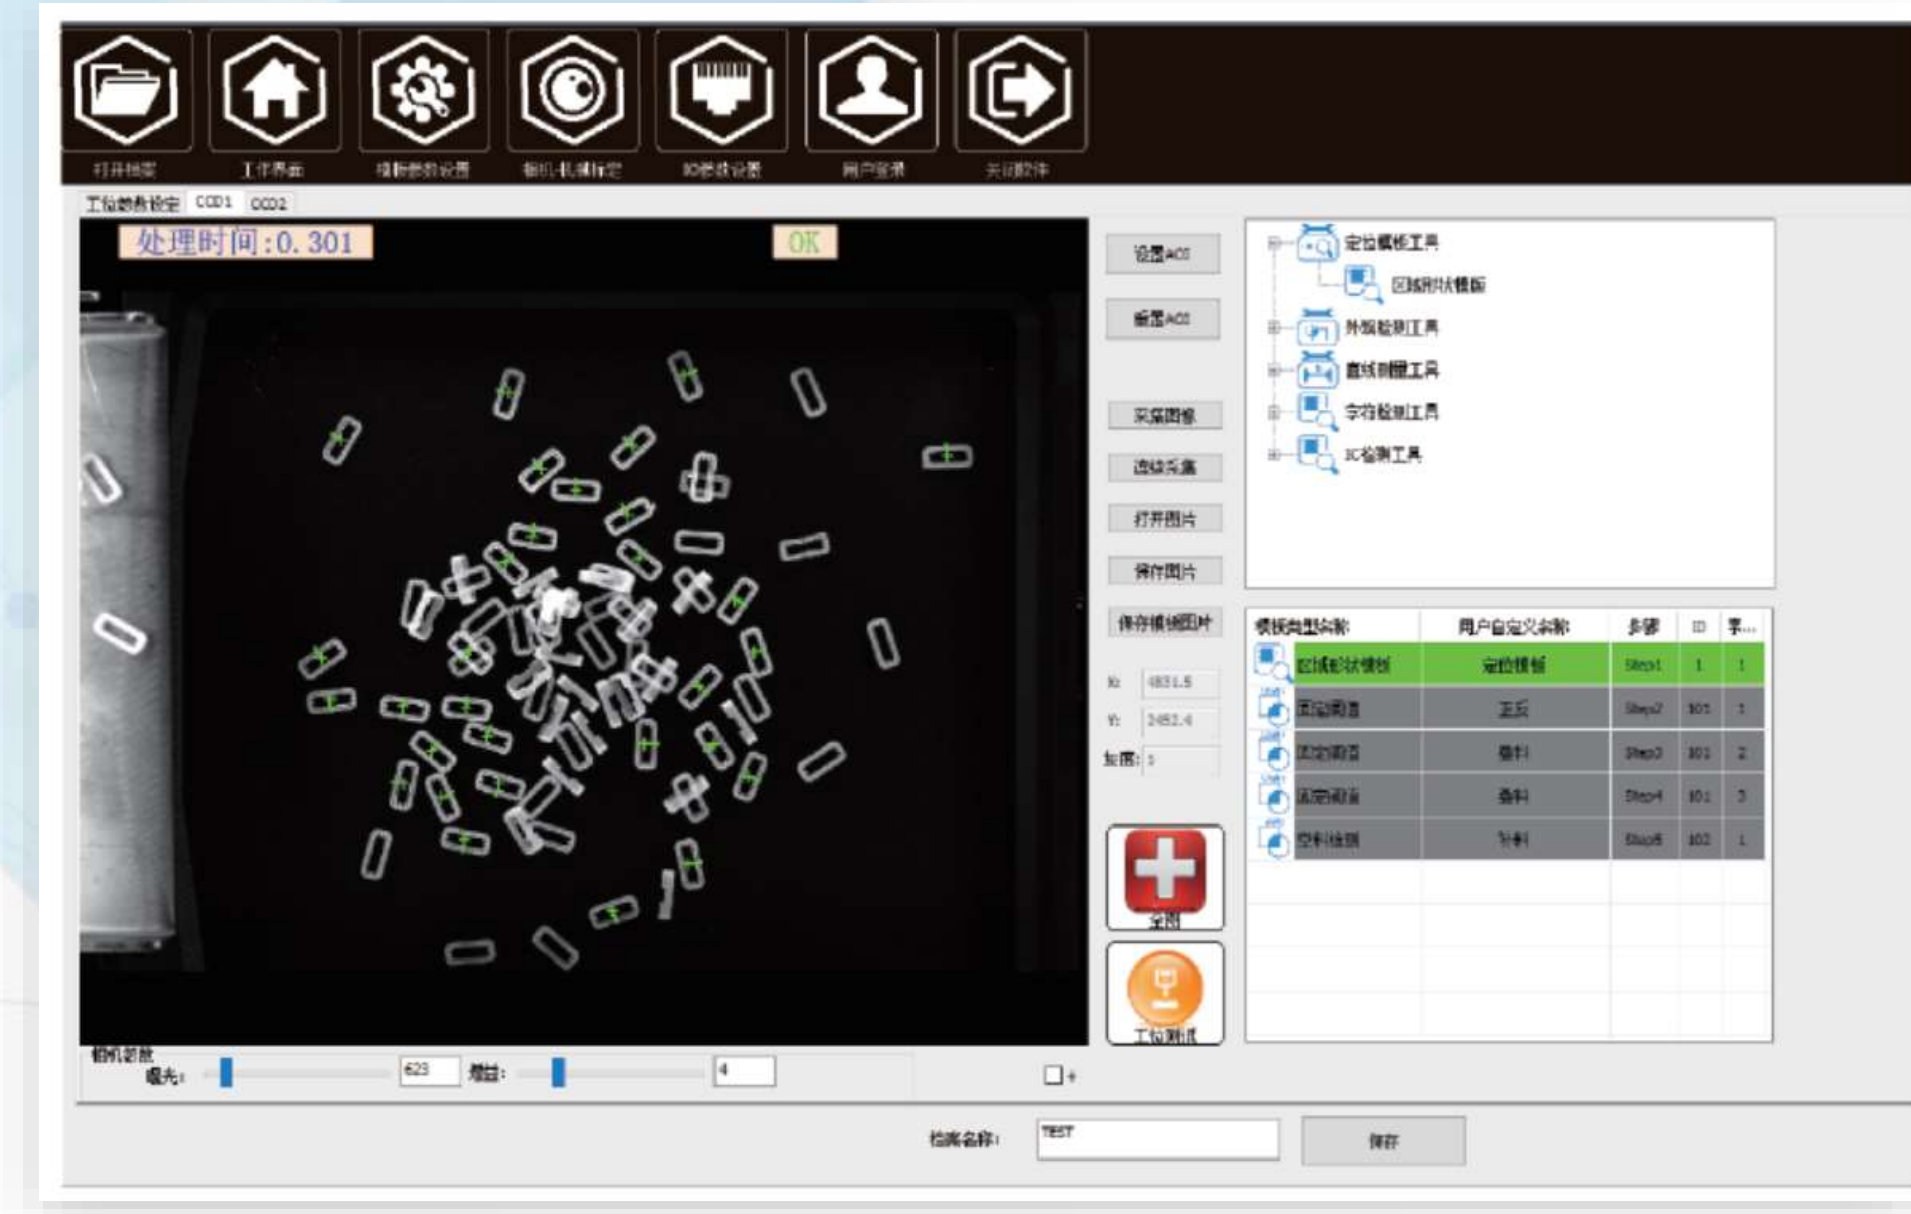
打开档案 工作界面 模板参数设置 相机-机械标定 IO参数设置 用户登录 关闭软件

工位参数设定 CCD1 CCD2

处理时间:0.301 OK

设置ROI
清除ROI
采集图像
连续采集
打开图片
保存图片
保存模板图片

X: 4831.5
Y: 2452.4
灰度: 1

全图
工位测试

定位模板工具
区域形状模板
外观检测工具
直线测量工具
字符检测工具
IC检测工具

| 模板类型名称 | 用户自定义名称 | 步骤 | ID | 手... |
|---|---|---|---|---|
| 区域形状模板 | 定位模板 | Step1 | 1 | 1 |
| 固定间距 | 正反 | Step2 | 101 | 1 |
| 固定间距 | 叠料 | Step3 | 101 | 2 |
| 固定间距 | 叠料 | Step4 | 101 | 3 |
| 空料检测 | 补料 | Step5 | 102 | 1 |

相机参数
曝光: 623 增益: 4

检测名称: TEST 保存